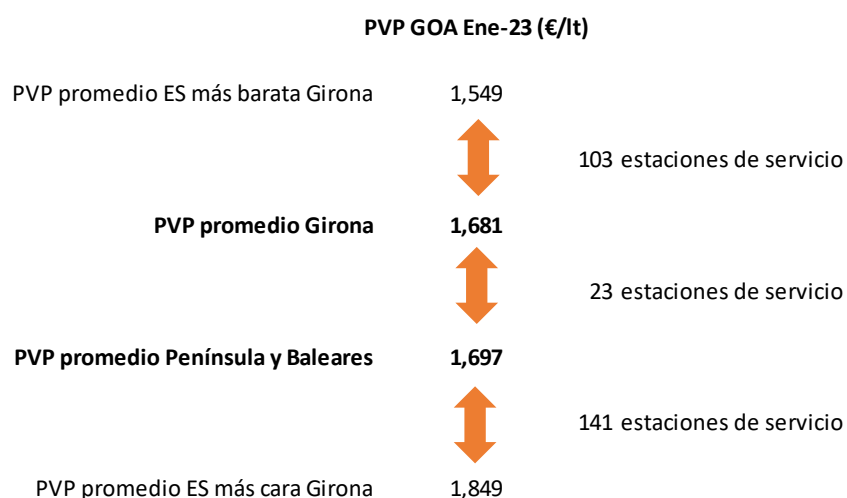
PVP GOA Ene-23 (€/lt)

PVP promedio ES más barata Girona 1,549

103 estaciones de servicio

PVP promedio Girona 1,681

23 estaciones de servicio

PVP promedio Península y Baleares 1,697

141 estaciones de servicio

PVP promedio ES más cara Girona 1,849